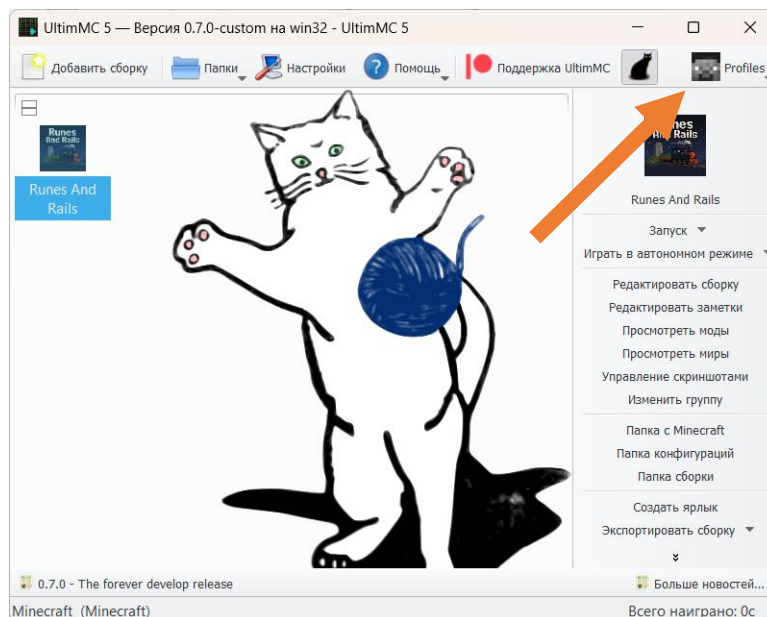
UltimMC 5 — Версия 0.7.0-custom на win32 - UltimMC 5

Добавить сборку Папки Настройки Помощь Поддержка UltimMC Profiles

Runes And Rails

Runes And Rails

Runes And Rails

Запуск
Играть в автономном режиме
Редактировать сборку
Редактировать заметки
Просмотреть моды
Просмотреть миры
Управление скриншотами
Изменить группу
Папка с Minecraft
Папка конфигураций
Папка сборки
Создать ярлык
Экспортировать сборку

0.7.0 - The forever develop release
Больше новостей...
Minecraft (Minecraft)
Всего наиграно: 0с